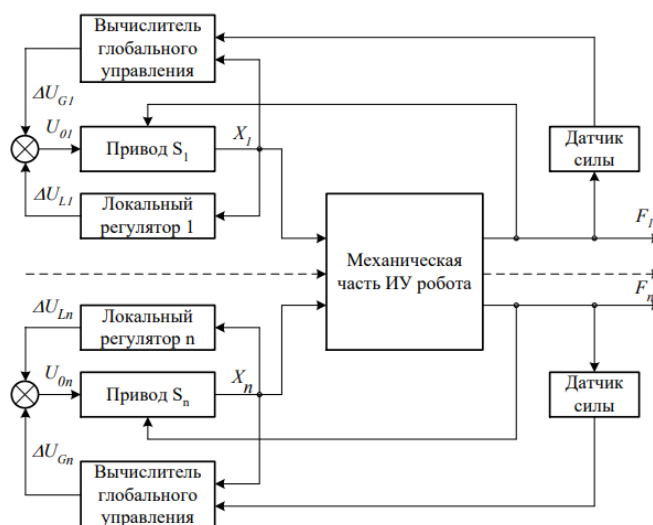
Вычислитель глобального управления

$\Delta U_{G1}$

$U_{01}$

Привод $S_1$

$X_1$

Датчик силы

$\Delta U_{L1}$

Локальный регулятор 1

$F_1$

Механическая часть ИУ робота

$F_n$

$\Delta U_{Ln}$

Локальный регулятор n

$U_{0n}$

Привод $S_n$

$X_n$

Датчик силы

$\Delta U_{Gn}$

Вычислитель глобального управления